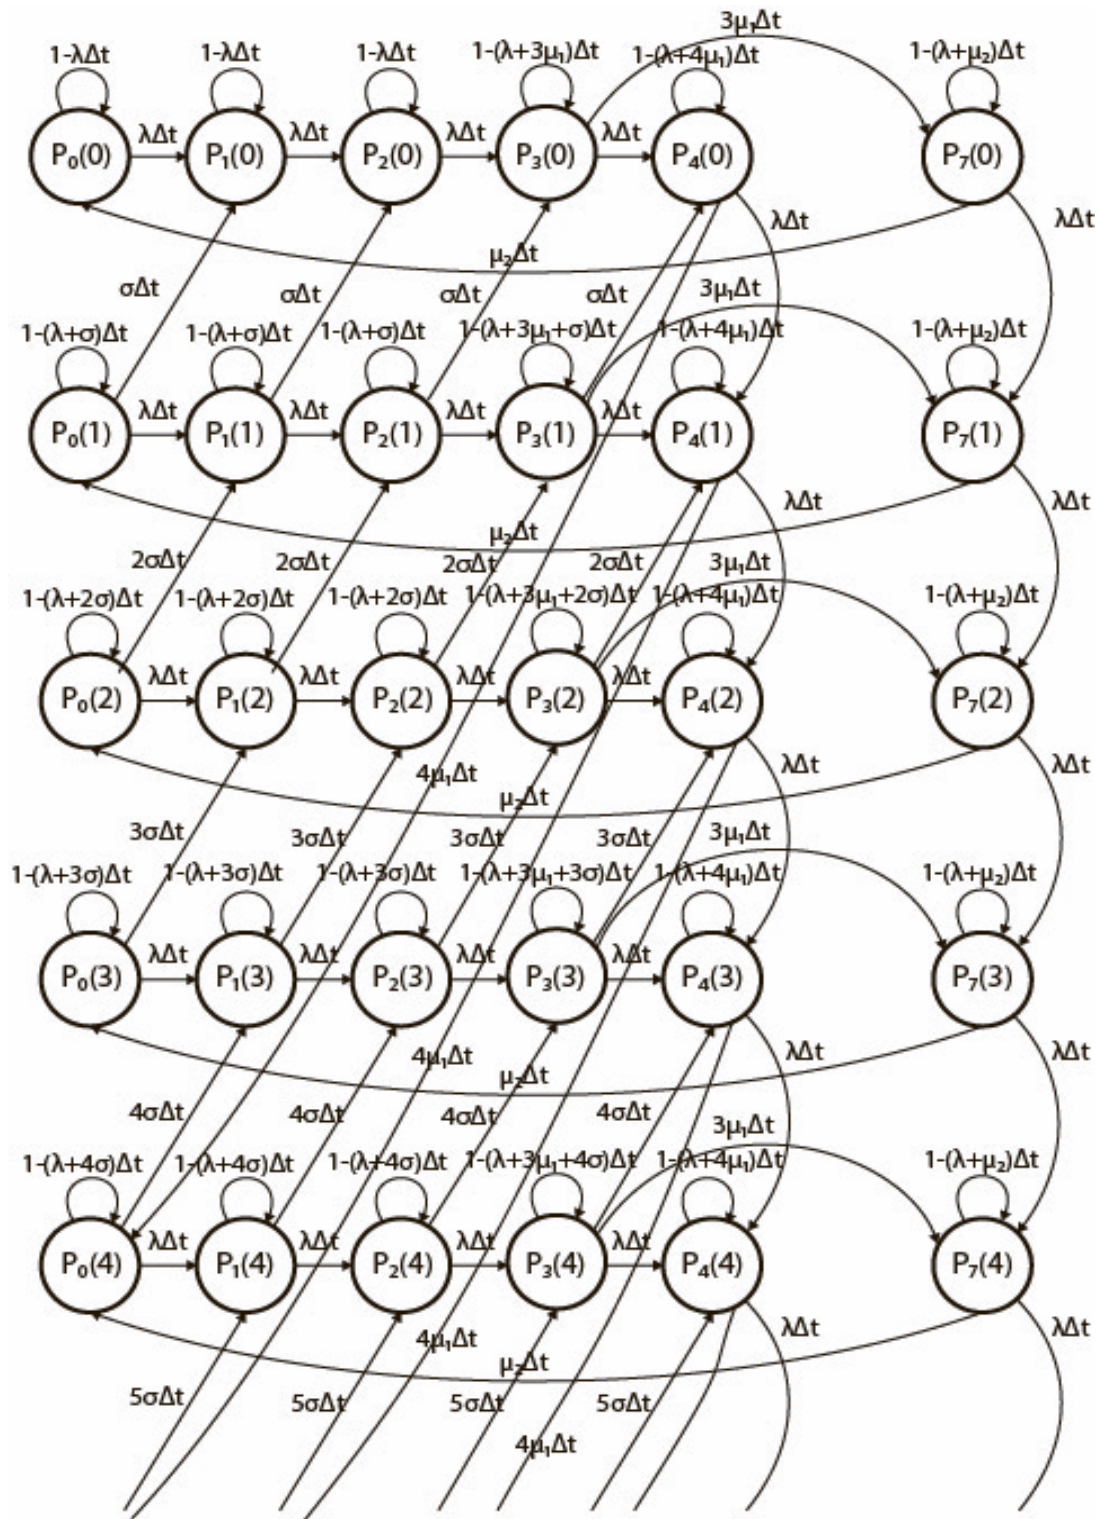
$3\mu_1\Delta t$

$1-\lambda\Delta t$ $1-\lambda\Delta t$ $1-\lambda\Delta t$ $1-(\lambda+3\mu_1)\Delta t$ $1-(\lambda+4\mu_1)\Delta t$ $1-(\lambda+\mu_2)\Delta t$

$P_0(0)$ $\lambda\Delta t$ $P_1(0)$ $\lambda\Delta t$ $P_2(0)$ $\lambda\Delta t$ $P_3(0)$ $\lambda\Delta t$ $P_4(0)$ $P_7(0)$

$\lambda\Delta t$ $\lambda\Delta t$

$\mu_2\Delta t$

$\sigma\Delta t$ $\sigma\Delta t$ $\sigma\Delta t$ $\sigma\Delta t$ $3\mu_1\Delta t$

$1-(\lambda+\sigma)\Delta t$ $1-(\lambda+\sigma)\Delta t$ $1-(\lambda+\sigma)\Delta t$ $1-(\lambda+3\mu_1+\sigma)\Delta t$ $1-(\lambda+4\mu_1)\Delta t$ $1-(\lambda+\mu_2)\Delta t$

$P_0(1)$ $\lambda\Delta t$ $P_1(1)$ $\lambda\Delta t$ $P_2(1)$ $\lambda\Delta t$ $P_3(1)$ $\lambda\Delta t$ $P_4(1)$ $P_7(1)$

$\lambda\Delta t$ $\lambda\Delta t$

$\mu_2\Delta t$

$2\sigma\Delta t$ $2\sigma\Delta t$ $2\sigma\Delta t$ $2\sigma\Delta t$ $3\mu_1\Delta t$

$1-(\lambda+2\sigma)\Delta t$ $1-(\lambda+2\sigma)\Delta t$ $1-(\lambda+2\sigma)\Delta t$ $1-(\lambda+3\mu_1+2\sigma)\Delta t$ $1-(\lambda+4\mu_1)\Delta t$ $1-(\lambda+\mu_2)\Delta t$

$P_0(2)$ $\lambda\Delta t$ $P_1(2)$ $\lambda\Delta t$ $P_2(2)$ $\lambda\Delta t$ $P_3(2)$ $\lambda\Delta t$ $P_4(2)$ $P_7(2)$

$\lambda\Delta t$ $\lambda\Delta t$

$4\mu_1\Delta t$

$\mu_2\Delta t$

$3\sigma\Delta t$ $3\sigma\Delta t$ $3\sigma\Delta t$ $3\sigma\Delta t$ $3\mu_1\Delta t$

$1-(\lambda+3\sigma)\Delta t$ $1-(\lambda+3\sigma)\Delta t$ $1-(\lambda+3\sigma)\Delta t$ $1-(\lambda+3\mu_1+3\sigma)\Delta t$ $1-(\lambda+4\mu_1)\Delta t$ $1-(\lambda+\mu_2)\Delta t$

$P_0(3)$ $\lambda\Delta t$ $P_1(3)$ $\lambda\Delta t$ $P_2(3)$ $\lambda\Delta t$ $P_3(3)$ $\lambda\Delta t$ $P_4(3)$ $P_7(3)$

$\lambda\Delta t$ $\lambda\Delta t$

$4\mu_1\Delta t$

$\mu_2\Delta t$

$4\sigma\Delta t$ $4\sigma\Delta t$ $4\sigma\Delta t$ $4\sigma\Delta t$ $3\mu_1\Delta t$

$1-(\lambda+4\sigma)\Delta t$ $1-(\lambda+4\sigma)\Delta t$ $1-(\lambda+4\sigma)\Delta t$ $1-(\lambda+3\mu_1+4\sigma)\Delta t$ $1-(\lambda+4\mu_1)\Delta t$ $1-(\lambda+\mu_2)\Delta t$

$P_0(4)$ $\lambda\Delta t$ $P_1(4)$ $\lambda\Delta t$ $P_2(4)$ $\lambda\Delta t$ $P_3(4)$ $\lambda\Delta t$ $P_4(4)$ $P_7(4)$

$\lambda\Delta t$ $\lambda\Delta t$

$4\mu_1\Delta t$

$\mu_2\Delta t$

$5\sigma\Delta t$ $5\sigma\Delta t$ $5\sigma\Delta t$ $5\sigma\Delta t$

$4\mu_1\Delta t$